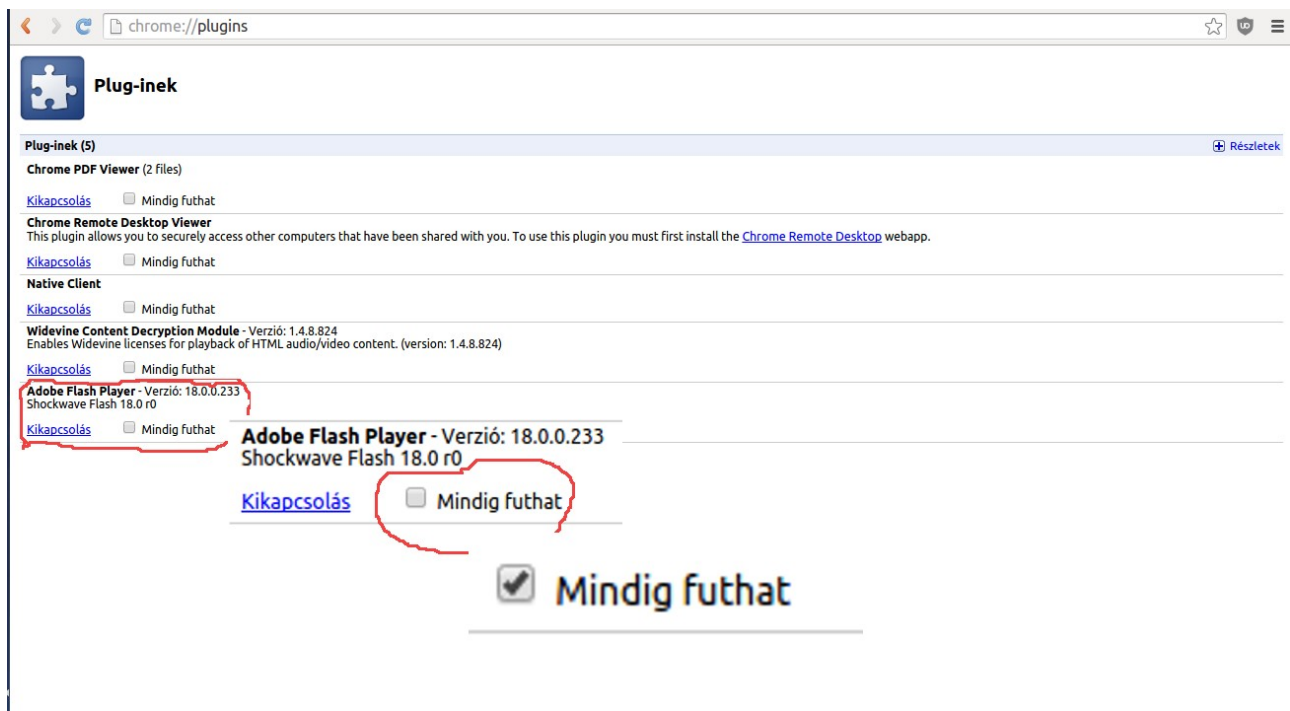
chrome://plugins

Plug-inek

Plug-inek (5)

Részletek

Chrome PDF Viewer (2 files)

Kikapcsolás Mindig futhat

Chrome Remote Desktop Viewer
This plugin allows you to securely access other computers that have been shared with you. To use this plugin you must first install the Chrome Remote Desktop webapp.

Kikapcsolás Mindig futhat

Native Client

Kikapcsolás Mindig futhat

Widevine Content Decryption Module - Verzió: 1.4.8.824
Enables Widevine licenses for playback of HTML audio/video content. (version: 1.4.8.824)

Kikapcsolás Mindig futhat

Adobe Flash Player - Verzió: 18.0.0.233
Shockwave Flash 18.0 r0

Kikapcsolás Mindig futhat

Adobe Flash Player - Verzió: 18.0.0.233
Shockwave Flash 18.0 r0

Kikapcsolás Mindig futhat

Mindig futhat